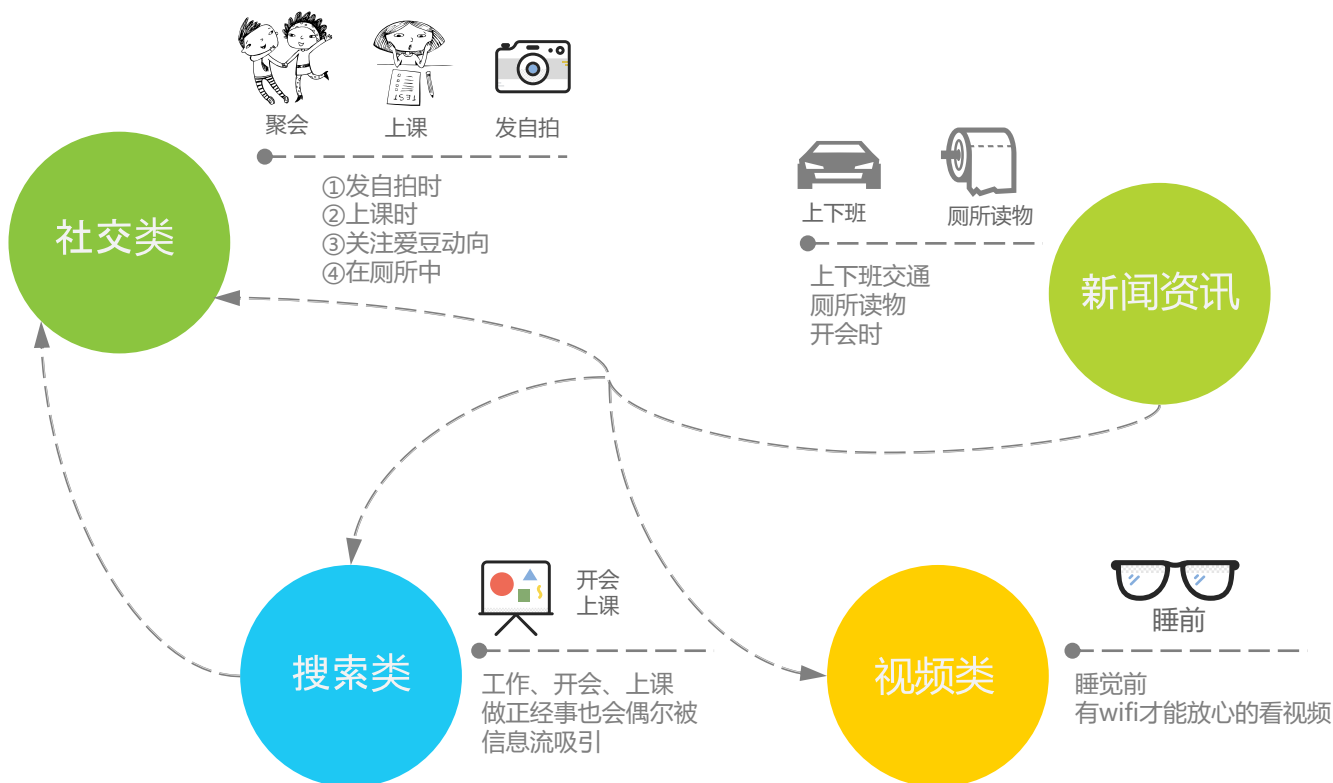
聚会
上课
发自拍

①发自拍时
②上课时
③关注爱豆动向
④在厕所中

社交类

上下班
厕所读物

上下班交通
厕所读物
开会时

新闻资讯

TEST

开会
上课

工作、开会、上课
做正经事也会偶尔被
信息流吸引

搜索类

睡前

睡觉前
有wifi才能放心的看视频

视频类